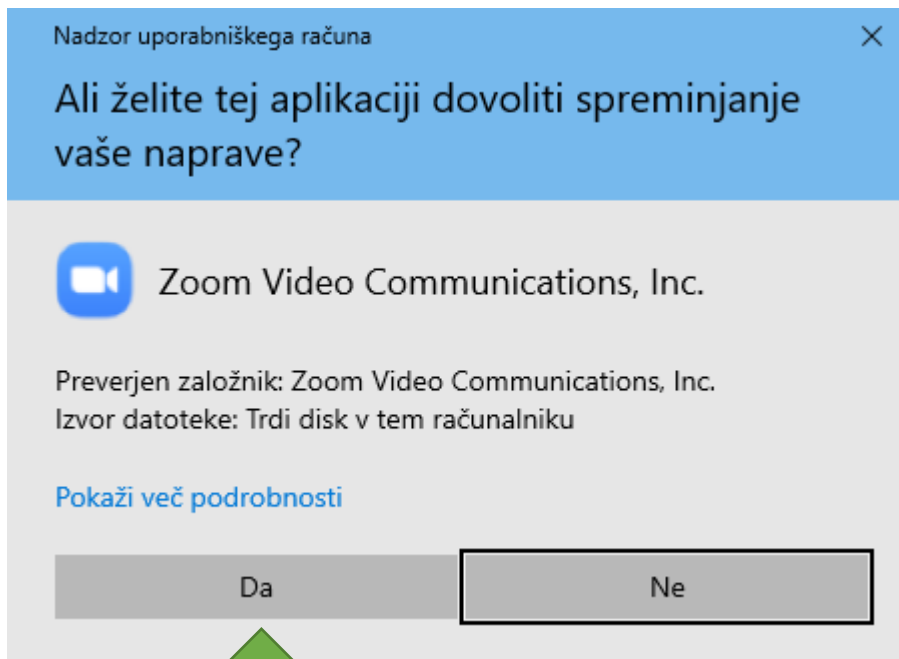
Nadzor uporabniškega računa

Ali želite tej aplikaciji dovoliti spreminjanje vaše naprave?

Zoom Video Communications, Inc.

Preverjen založnik: Zoom Video Communications, Inc.
Izvor datoteke: Trdi disk v tem računalniku

Pokaži več podrobnosti

Da

Ne